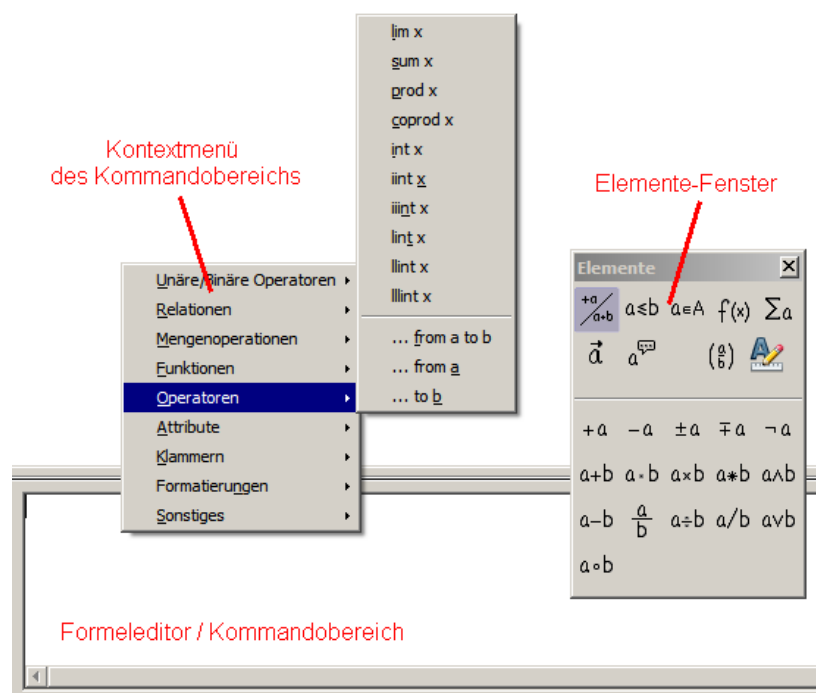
lim x
sum x
prod x
coprod x
int x
iint x
iiint x
lint x
llint x
lllint x
... from a to b
... from a
... to b

Kontextmenü des Kommandobereichs

Elemente-Fenster

Unäre/Binäre Operatoren ▸
Relationen ▸
Mengenoperationen ▸
Funktionen ▸
Operatoren ▸
Attribute ▸
Klammern ▸
Formatierungen ▸
Sonstiges ▸

Elemente

$\frac{+a}{a+b}$ $a \leq b$ $a \in A$ $f(x)$ $\sum a$
$\vec{a}$ $a$ $\binom{a}{b}$

$+a$ $-a$ $\pm a$ $\mp a$ $\neg a$
$a+b$ $a \cdot b$ $a \times b$ $a * b$ $a \wedge b$
$a-b$ $\frac{a}{b}$ $a \div b$ $a/b$ $a \vee b$
$a \circ b$

Formeleditor / Kommandobereich